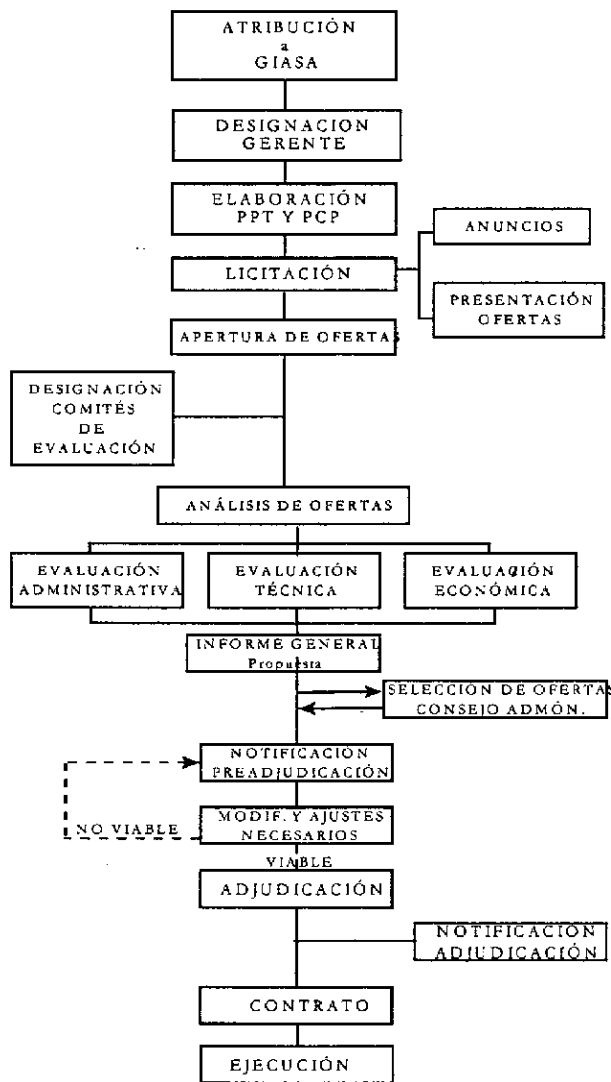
ATRIBUCIÓN
a
GIASA

DESIGNACION GERENTE

ELABORACIÓN PPT Y PCP

LICITACIÓN

ANUNCIOS

PRESENTACIÓN OFERTAS

APERTURA DE OFERTAS

DESIGNACIÓN COMITÉS DE EVALUACIÓN

ANÁLISIS DE OFERTAS

EVALUACIÓN ADMINISTRATIVA

EVALUACIÓN TÉCNICA

EVALUACIÓN ECONÓMICA

INFORME GENERAL
Propuesta

SELECCION DE OFERTAS CONSEJO ADMÓN.

NOTIFICACIÓN PREADJUDICACIÓN

MODIF. Y AJUSTES NECESARIOS

NO VIABLE

VIABLE

ADJUDICACIÓN

NOTIFICACIÓN ADJUDICACIÓN

CONTRATO

EJECUCIÓN